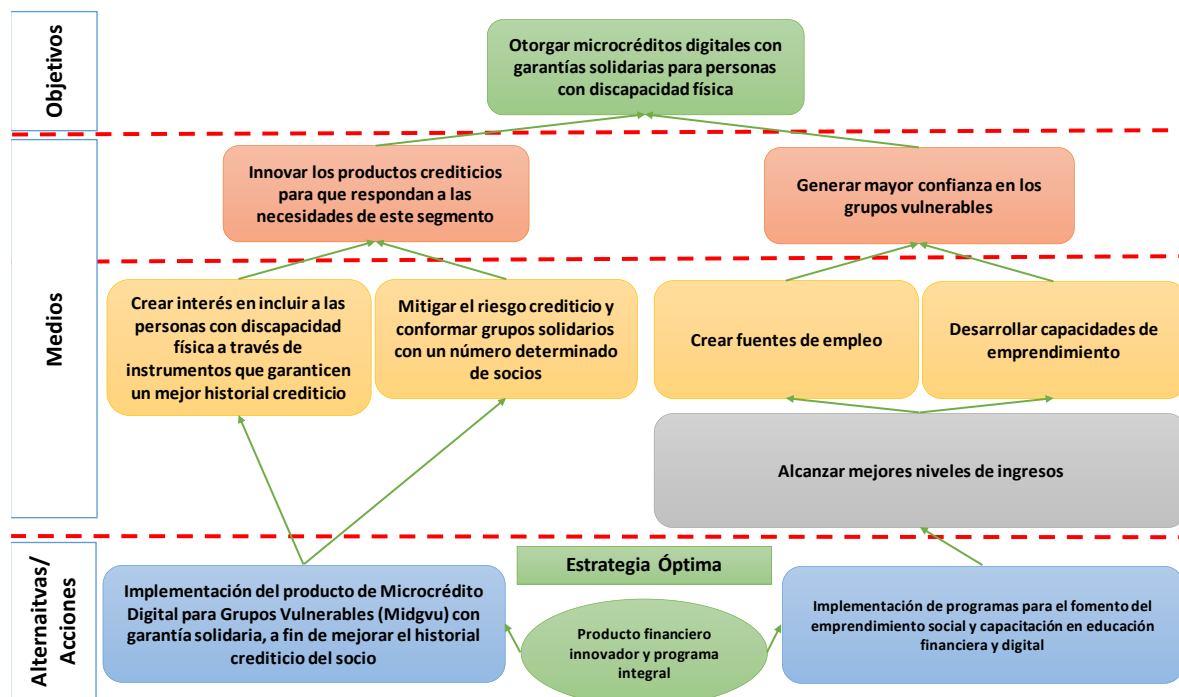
Objetivos

Otorgar microcréditos digitales con garantías solidarias para personas con discapacidad física

Medios

Innovar los productos crediticios para que respondan a las necesidades de este segmento

Generar mayor confianza en los grupos vulnerables

Crear interés en incluir a las personas con discapacidad física a través de instrumentos que garanticen un mejor historial crediticio

Mitigar el riesgo crediticio y conformar grupos solidarios con un número determinado de socios

Crear fuentes de empleo

Desarrollar capacidades de emprendimiento

Alcanzar mejores niveles de ingresos

Alternaitvas/ Acciones

Estrategia Óptima

Implementación del producto de Microcrédito Digital para Grupos Vulnerables (Midgvu) con garantía solidaria, a fin de mejorar el historial crediticio del socio

Producto financiero innovador y programa integral

Implementación de programas para el fomento del emprendimiento social y capacitación en educación financiera y digital